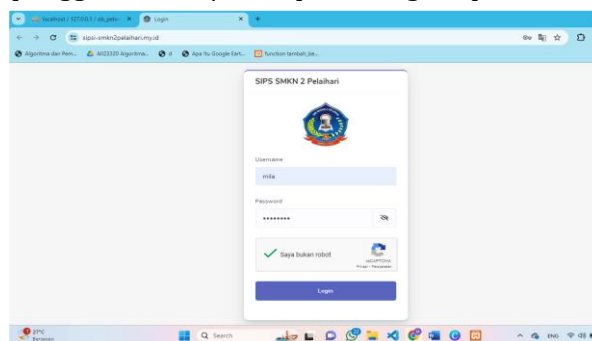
localhost / 127.0.0.1 / db_pelsi ×
Login ×
+
sipsi-smkn2pelaihari.my.id
Algoritma dan Pem...
AI02320 Algoritma...
d
Apa itu Google Ext...
function tambah_ke...

SIPS SMKN 2 Pelaihari

Username
mila

Password
••••••••

Saya bukan robot
reCAPTCHA
Privasi - Persyaratan

Login

27°C
Berawan
Search
ENG